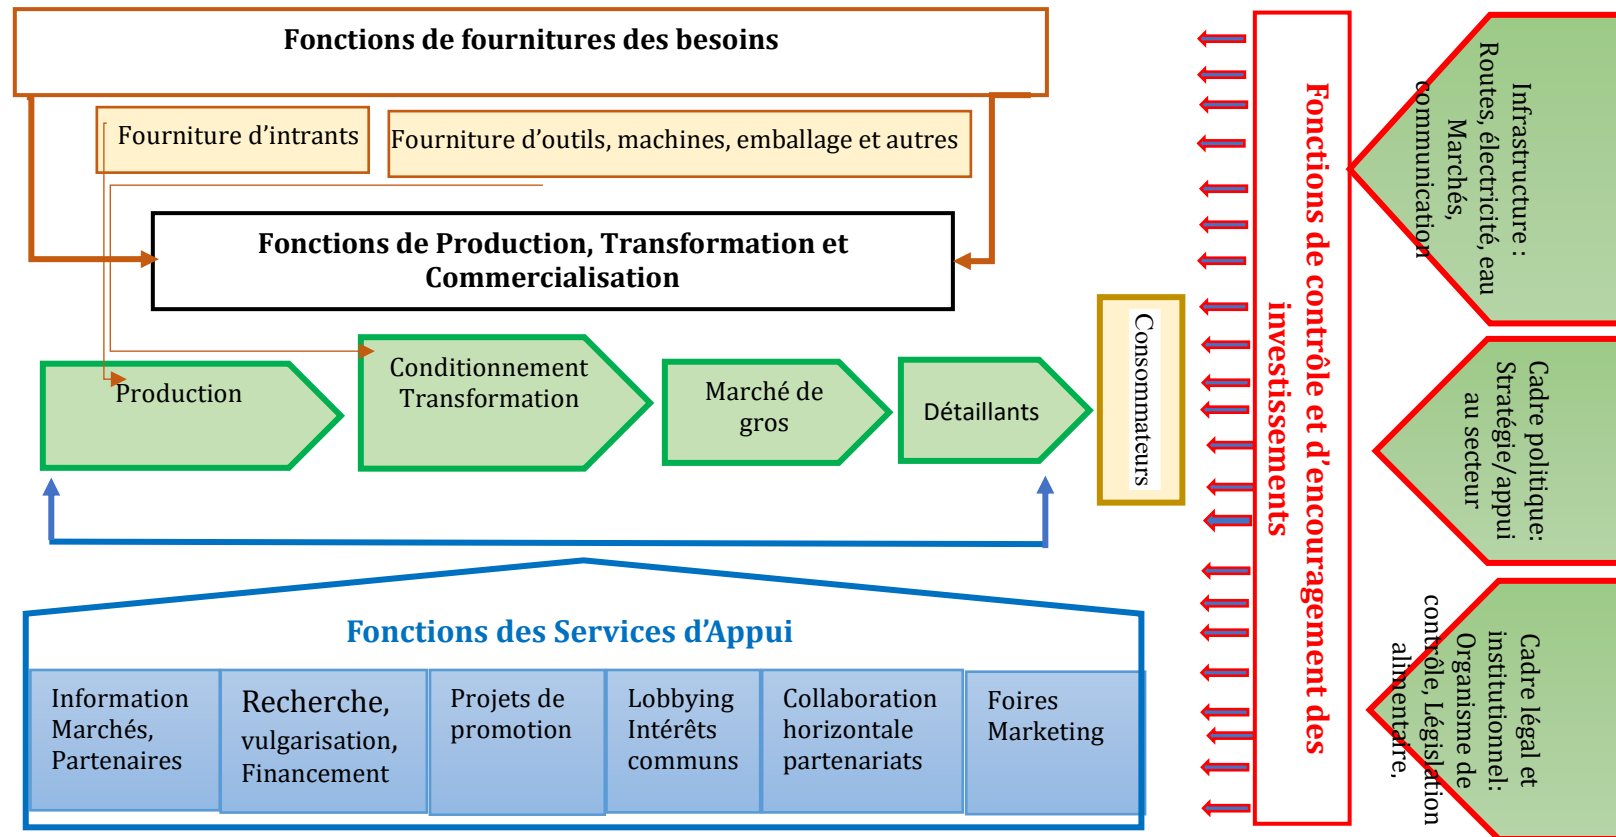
Fonctions de fournitures des besoins

Fourniture d'intrants

Fourniture d'outils, machines, emballage et autres

Fonctions de Production, Transformation et Commercialisation

Production

Conditionnement Transformation

Marché de gros

Détaillants

Consommateurs

Fonctions des Services d'Appui

| Information Marchés, Partenaires | Recherche, vulgarisation, Financement | Projets de promotion | Lobbying Intérêts communs | Collaboration horizontale partenariats | Foires Marketing |
|---|---|---|---|---|---|

Fonctions de contrôle et d'encouragement des investissements

Infrastructure : Routes, électricité, eau Marchés, communication

Cadre politique: Stratégie/appui au secteur

Cadre légal et institutionnel: Organisme de contrôle, Législation alimentaire,